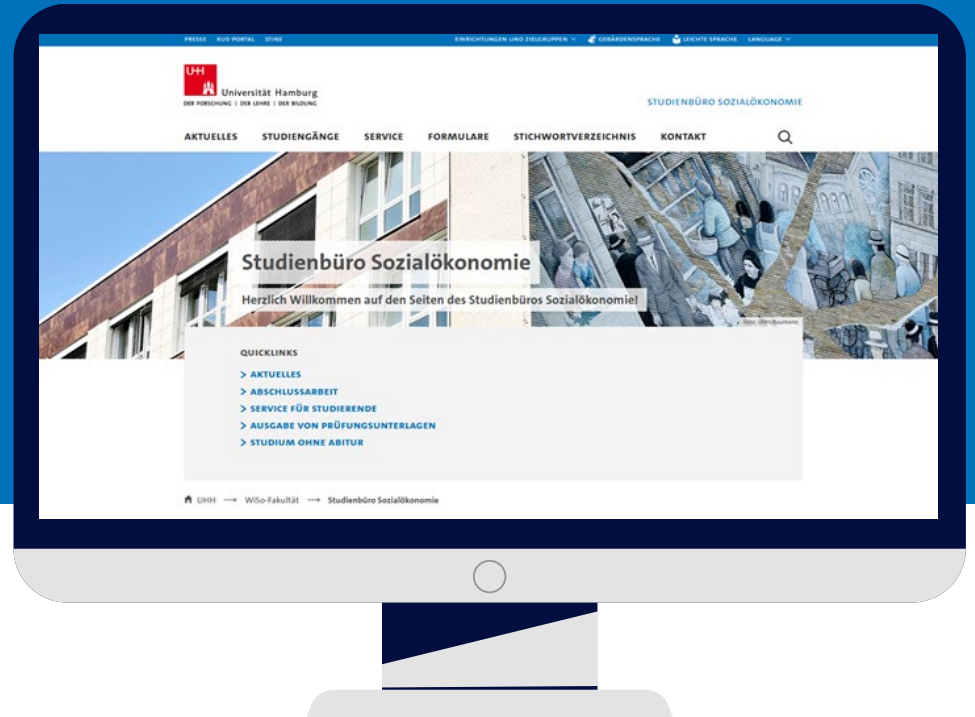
PRESSE KUS-PORTAL STINE

EINRICHTUNGEN UND ZIELGRUPPEN GEBÄRDENSPRACHE LEICHTE SPRACHE LANGUAGE

UHH Universität Hamburg
DER FORSCHUNG | DER LEHRE | DER BILDUNG

STUDIENBÜRO SOZIALÖKONOMIE

AKTUELLES STUDIENGÄNGE SERVICE FORMULARE STICHWORTVERZEICHNIS KONTAKT

Studienbüro Sozialökonomie

Herzlich Willkommen auf den Seiten des Studienbüros Sozialökonomie!

Foto: UHH/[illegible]

QUICKLINKS

> AKTUELLES
> ABSCHLUSSARBEIT
> SERVICE FÜR STUDIERENDE
> AUSGABE VON PRÜFUNGSUNTERLAGEN
> STUDIUM OHNE ABITUR

UHH ⟶ WiSo-Fakultät ⟶ Studienbüro Sozialökonomie